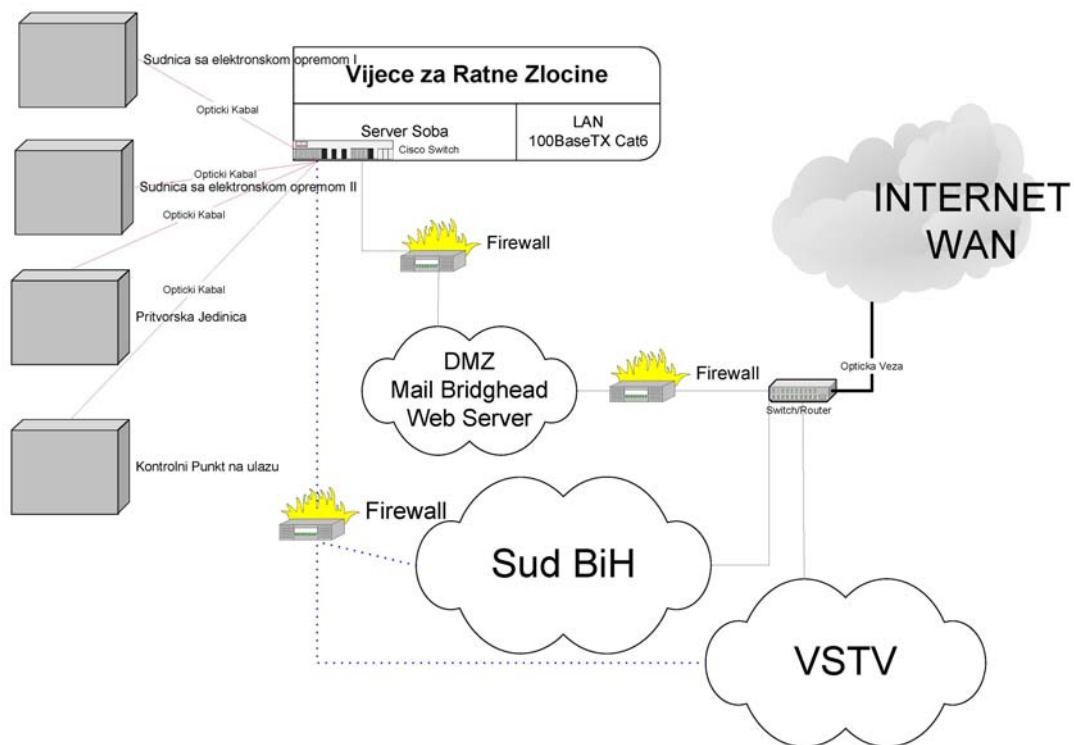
Sudnica sa elektronskom opremom I

Vijece za Ratne Zlocine

Opticki Kabal

Server Soba

Cisco Switch

LAN
100BaseTX Cat6

Opticki Kabal

Sudnica sa elektronskom opremom II

Opticki Kabal

INTERNET
WAN

Firewall

Opticki Kabal

Pritvorska Jedinica

DMZ
Mail Bridghead
Web Server

Firewall

Opticka Veza

Switch/Router

Kontrolni Punkt na ulazu

Firewall

Sud BiH

VSTV